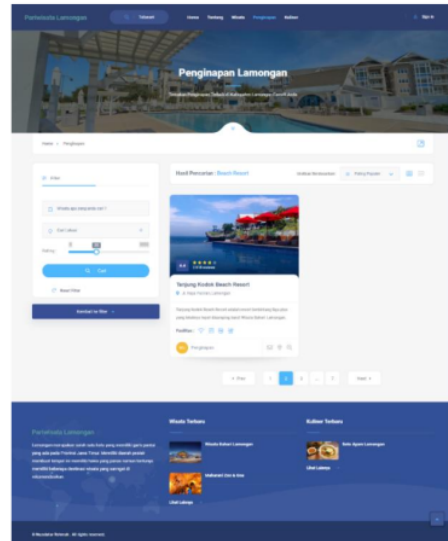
Pariwisata Lamongan

Telusuri

Home Tentang Wisata Penginapan Kuliner

Sign in

Penginapan Lamongan

Temukan Penginapan Terbaik di Kabupaten Lamongan Favorit Anda

Home > Penginapan

Hasil Pencarian : Beach Resort

Urutkan Berdasarkan:

Paling Populer

Filter

Wisata apa yang anda cari ?

Cari Lokasi

Rating

Cari

Reset Filter

Kembali ke Atas

4.5

Tanjung Kodok Beach Resort

Jl. Raya Paciran, Lamongan

Fasilitas :

Penginapan

« Prev

1 2 3 ... 5

Next »

Pariwisata Lamongan

Wisata Terbaru

Wisata Bahari Lamongan

Maharani Zoo & Goa

Lihat Lainnya

Kuliner Terbaru

Soto Ayam Lamongan

Lihat Lainnya

© Pariwisata Website. All rights reserved.